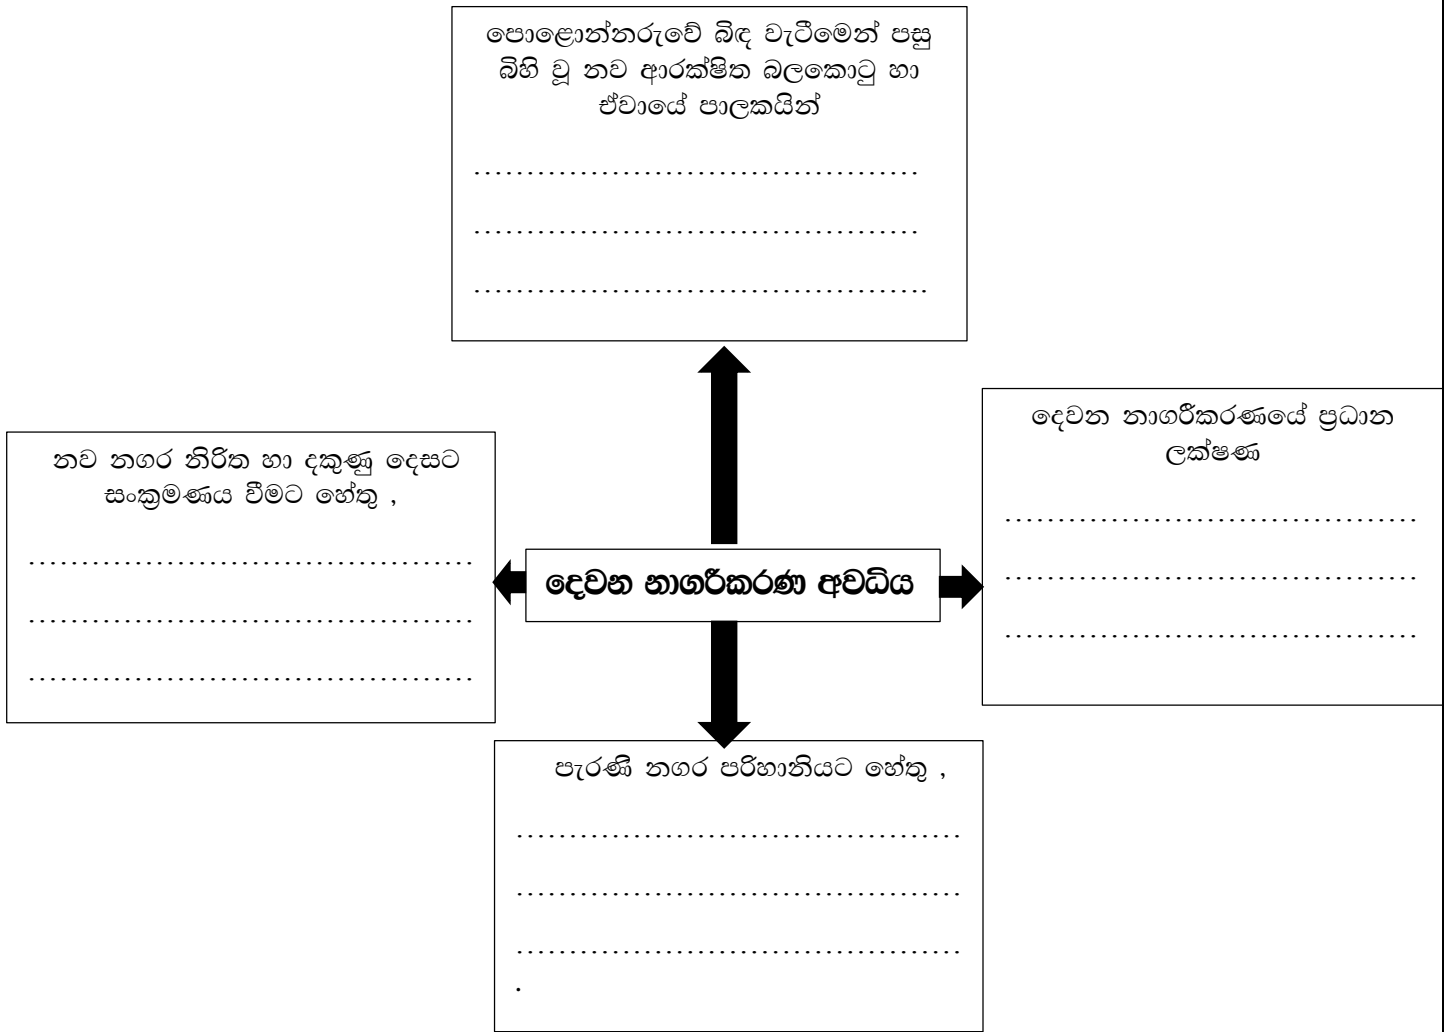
පොළොන්නරුවේ බිඳ වැටීමෙන් පසු බිහි වූ නව ආරක්ෂිත බලකොටු හා ඒවායේ පාලකයින්

.........................................

.........................................

.........................................

නව නගර නිරිත හා දකුණු දෙසට සංක්‍රමණය වීමට හේතු ,

.........................................

.........................................

.........................................

දෙවන නාගරීකරණ අවධිය

දෙවන නාගරීකරණයේ ප්‍රධාන ලක්ෂණ

.........................................

.........................................

.........................................

පැරණි නගර පරිහානියට හේතු ,

.........................................

.........................................

.........................................
.